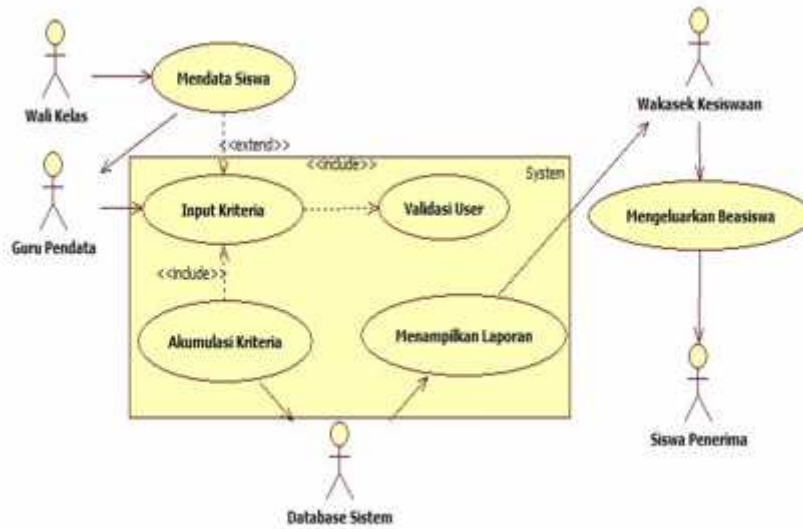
Wali Kelas

Mendata Siswa

<<extend>>

<<include>>

System

Guru Pendata

Input Kriteria

Validasi User

<<include>>

Akumulasi Kriteria

Menampilkan Laporan

Database Sistem

Wakasek Kesiswaan

Mengeluarkan Beasiswa

Siswa Penerima